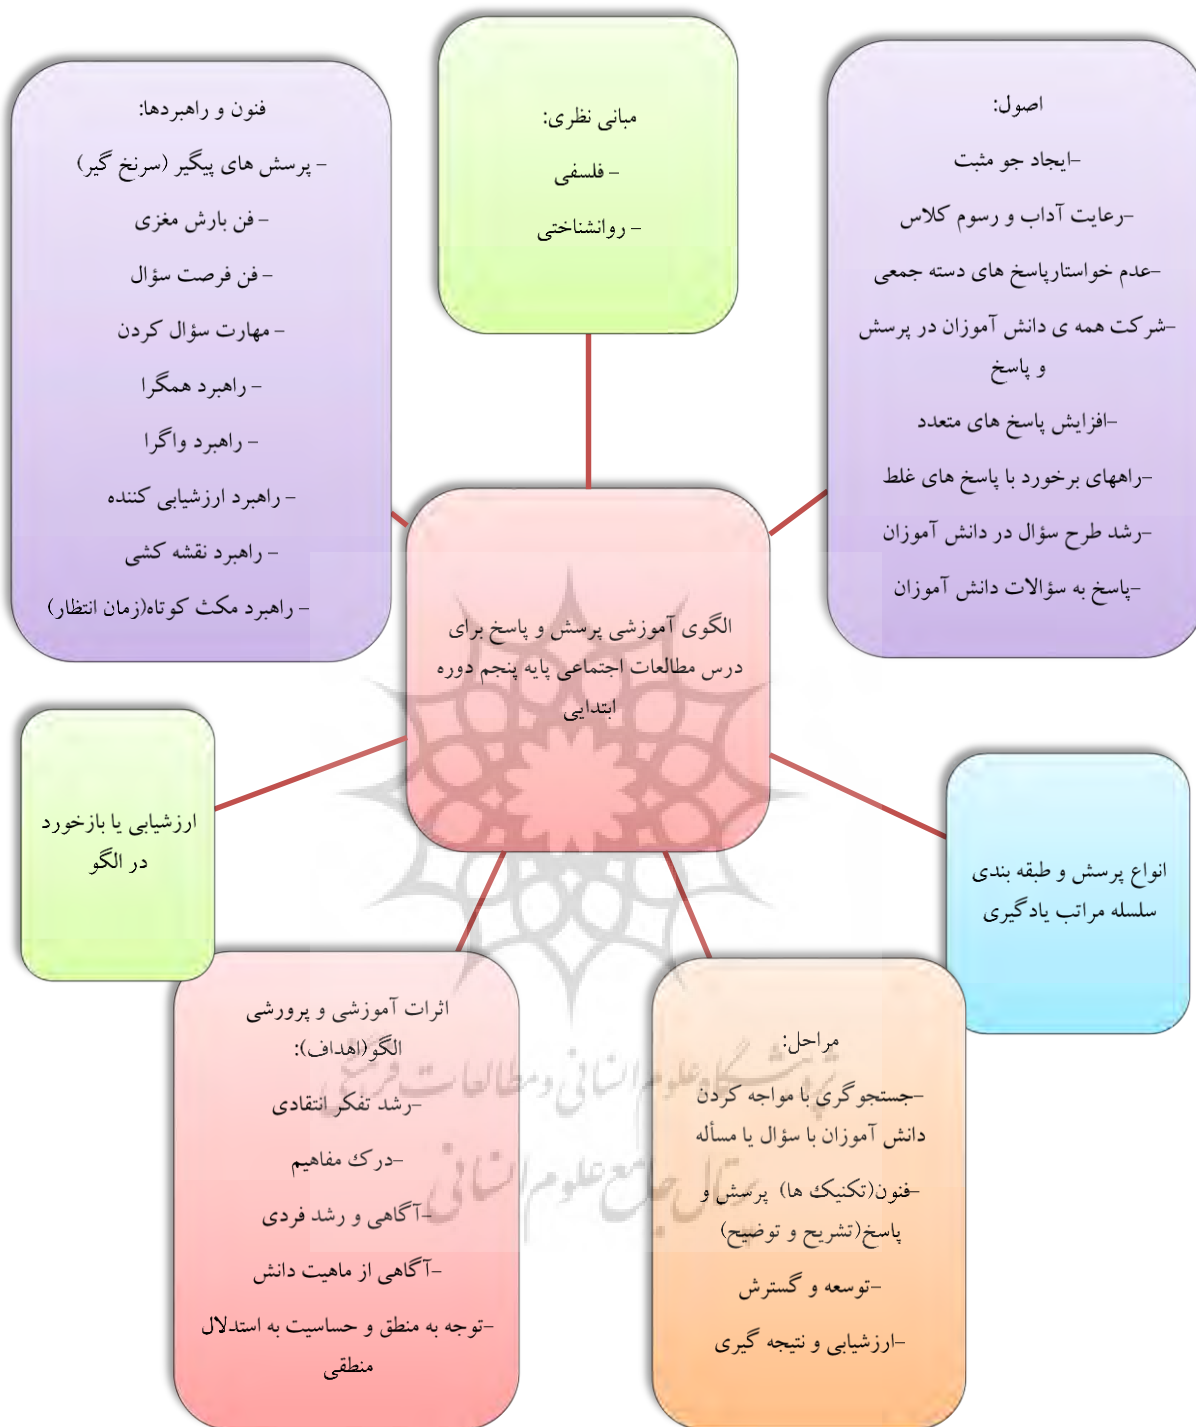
اصول:

–ایجاد جو مثبت

–رعایت آداب و رسوم کلاس

–عدم خواستارپاسخ های دسته جمعی

–شرکت همه ی دانش آموزان در پرسش و پاسخ

–افزایش پاسخ های متعدد

–راههای برخورد با پاسخ های غلط

–رشد طرح سؤال در دانش آموزان

–پاسخ به سؤالات دانش آموزان

مبانی نظری:

– فلسفی

– روانشناختی

فنون و راهبردها:

– پرسش های پیگیر (سرنخ گیر)

– فن بارش مغزی

– فن فرصت سؤال

– مهارت سؤال کردن

– راهبرد همگرا

– راهبرد واگرا

– راهبرد ارزشیابی کننده

– راهبرد نقشه کشی

– راهبرد مکث کوتاه(زمان انتظار)

الگوی آموزشی پرسش و پاسخ برای درس مطالعات اجتماعی پایه پنجم دوره ابتدایی

ارزشیابی یا بازخورد در الگو

انواع پرسش و طبقه بندی سلسله مراتب یادگیری

اثرات آموزشی و پرورشی الگو(اهداف):

–رشد تفکر انتقادی

–درک مفاهیم

–آگاهی و رشد فردی

–آگاهی از ماهیت دانش

–توجه به منطق و حساسیت به استدلال منطقی

مراحل:

–جستجوگری با مواجه کردن دانش آموزان با سؤال یا مسأله

–فنون(تکنیک ها) پرسش و پاسخ(تشریح و توضیح)

–توسعه و گسترش

–ارزشیابی و نتیجه گیری

پژوهشگاه علوم انسانی و مطالعات فرهنگی
پرتال جامع علوم انسانی